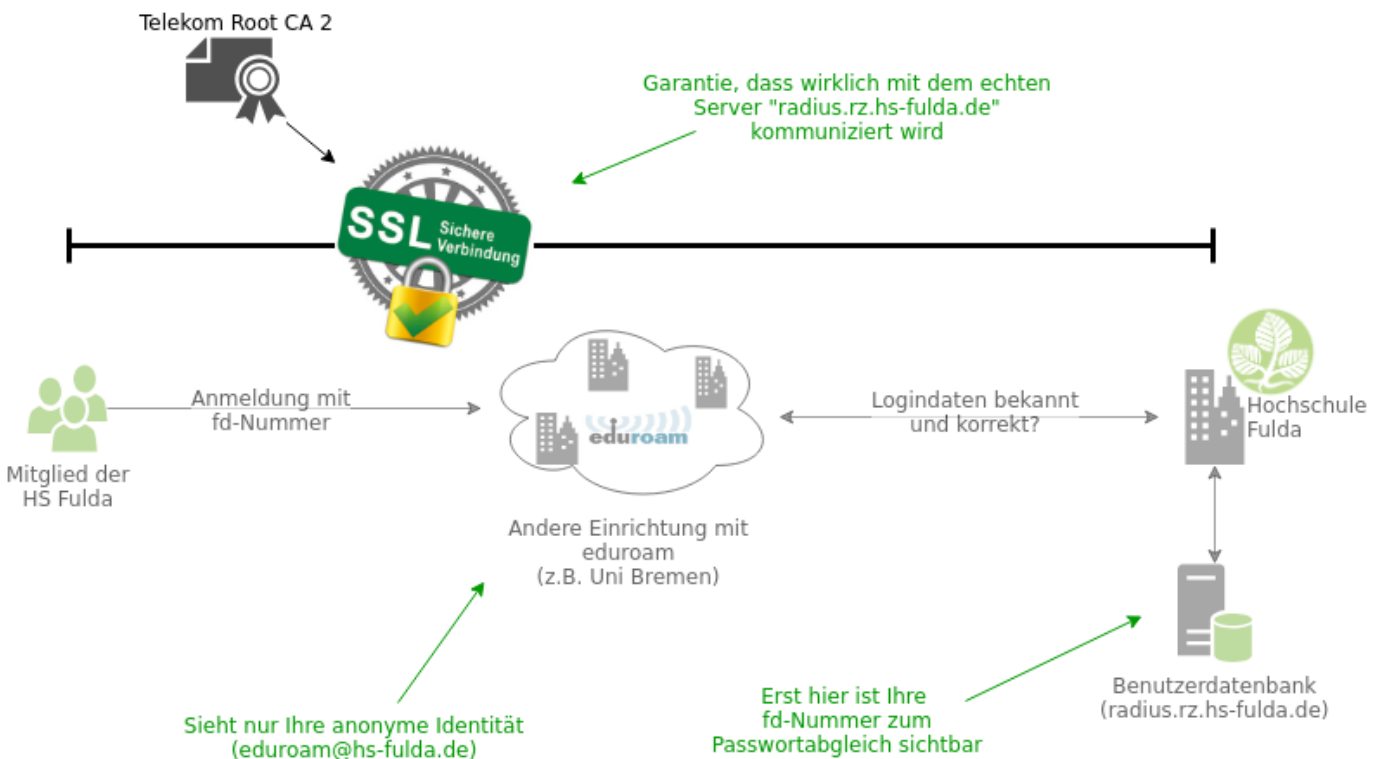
Telekom Root CA 2

Garantie, dass wirklich mit dem echten Server "radius.rz.hs-fulda.de" kommuniziert wird

SSL Sichere Verbindung

Mitglied der HS Fulda

Anmeldung mit fd-Nummer

eduroam

Andere Einrichtung mit eduroam (z.B. Uni Bremen)

Logindaten bekannt und korrekt?

Hochschule Fulda

Benutzerdatenbank (radius.rz.hs-fulda.de)

Sieht nur Ihre anonyme Identität (eduroam@hs-fulda.de)

Erst hier ist Ihre fd-Nummer zum Passwortabgleich sichtbar